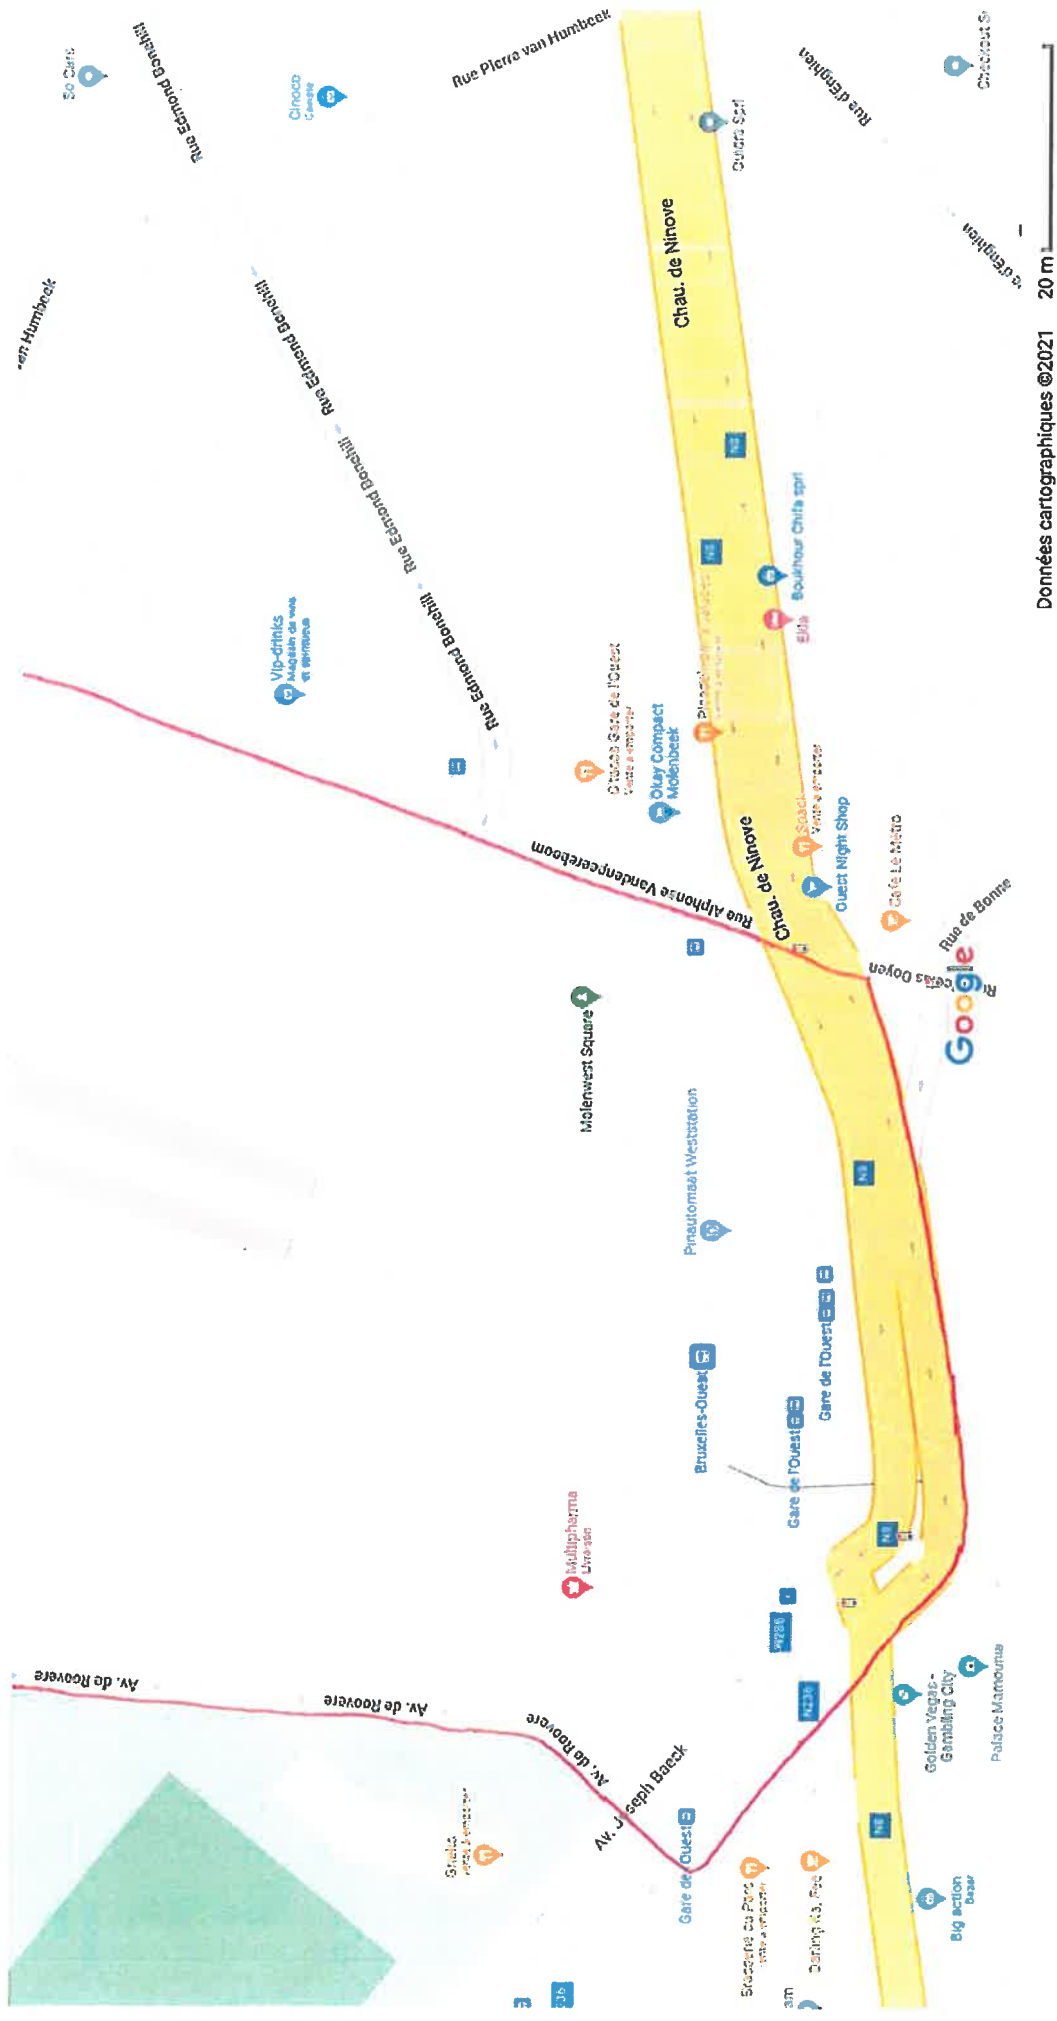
Rue Pierre van Humbeek
Rue Edmond Bonehill
So Cafe
Cinoco
Rue d'Enghien
Quick Spot
Chau. de Ninove
an Humbeek
Rue Edmond Bonehill
Rue Edmond Bonehill
Rue Edmond Bonehill
Vip-drinks
Boukhour Chifa sprl
Elita
Rue d'Enghien
Données cartographiques ©2021 20 m
Okay Compact Molenbeek
Rue Alphonse Vandenpeereboom
Chau. de Ninove
Ouest Night Shop
Café Le Metro
Rue de Bonne
Rue Ceas Doyen
Google
Molenwest Square
Pneutomaat Weststation
Bruxelles-Ouest
Gare de l'Ouest
Gare de l'Ouest
Multipharma
Av. de Roovere
Av. de Roovere
Av. de Roovere
Av. Joseph Baeck
Gare de l'Ouest
Golden Vegas - Gambling City
Palace Mamouna
Big action
Brasserie Du Parc
Darling